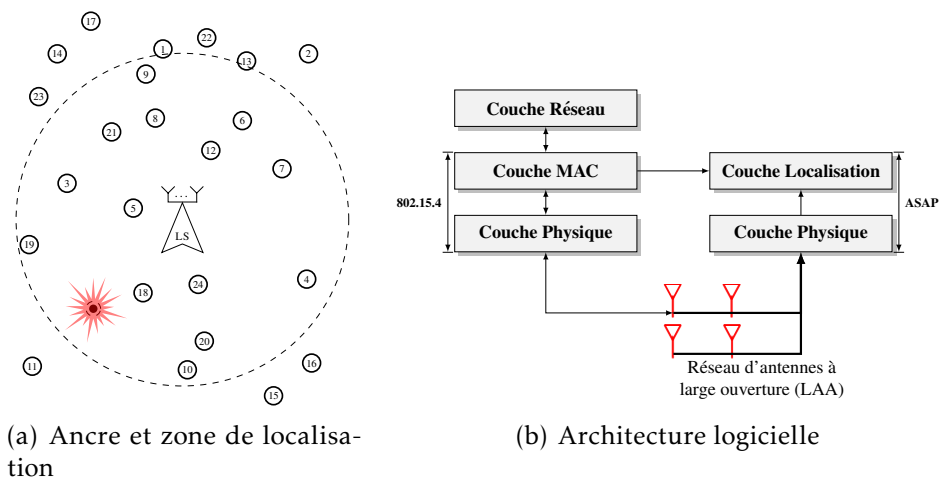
17
22
14
1
13
2
9
23
8
21
6
12
7
3
5
...
LS
19
4
18
24
20
11
10
16
15

Couche Réseau
Couche MAC
Couche Localisation
802.15.4
ASAP
Couche Physique
Couche Physique
Réseau d'antennes à large ouverture (LAA)

(a) Ancre et zone de localisation

(b) Architecture logicielle